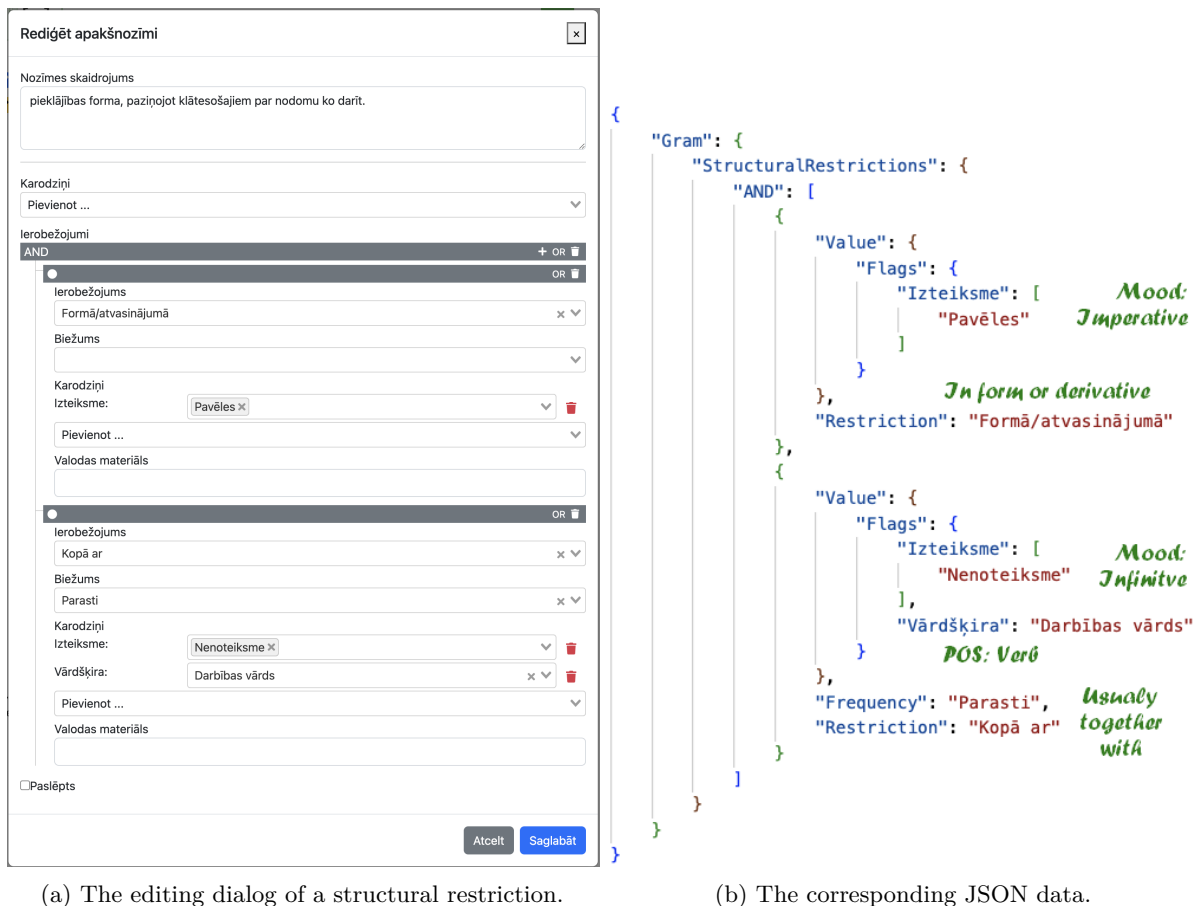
Rediģēt apakšnozīmi

Nozīmes skaidrojums

pieklājības forma, paziņojot klātesošajiem par nodomu ko darīt.

Karodziņi

Pievienot ...

Ierobežojumi

AND + OR

OR

Ierobežojums

Formā/atvasinājumā

Biežums

Karodziņi

Izteiksme: Pavēles ×

Pievienot ...

Valodas materiāls

OR

Ierobežojums

Kopā ar

Biežums

Parasti

Karodziņi

Izteiksme: Nenoteiksme ×

Vārdšķira: Darbības vārds

Pievienot ...

Valodas materiāls

Paslēpts

Atcelt Saglabāt

{
"Gram": {
"StructuralRestrictions": {
"AND": [
{
"Value": {
"Flags": {
"Izteiksme": [
"Pavēles"
]
}
},
"Restriction": "Formā/atvasinājumā"
},
{
"Value": {
"Flags": {
"Izteiksme": [
"Nenoteiksme"
],
"Vārdšķira": "Darbības vārds"
}
},
"Frequency": "Parasti",
"Restriction": "Kopā ar"
}
]
}
}
}

Mood: Imperative

In form or derivative

Mood: Infinitve

POS: Verb

Usualy together with

(a) The editing dialog of a structural restriction.

(b) The corresponding JSON data.